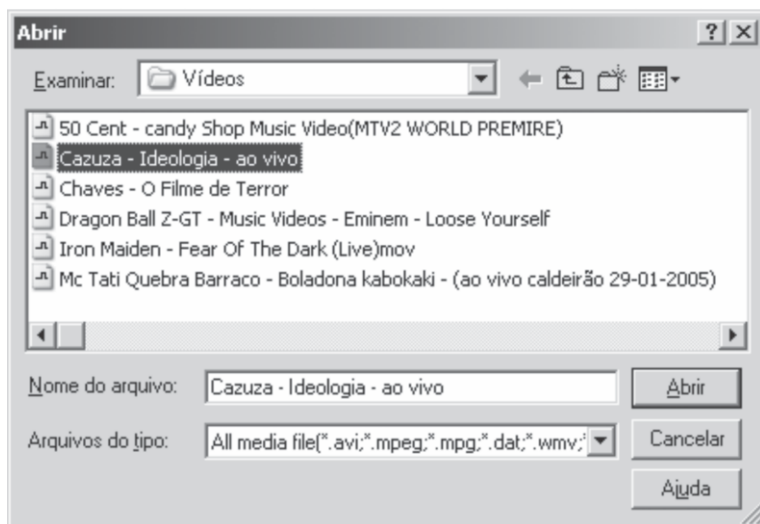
Abrir

?

Examinar: Vídeos

50 Cent - candy Shop Music Video(MTV2 WORLD PREMIRE)
Cazuza - Ideologia - ao vivo
Chaves - O Filme de Terror
Dragon Ball Z-GT - Music Videos - Eminem - Loose Yourself
Iron Maiden - Fear Of The Dark (Live)mov
Mc Tati Quebra Barraco - Boladona kabokaki - (ao vivo caldeirão 29-01-2005)

Nome do arquivo: Cazuza - Ideologia - ao vivo

Abrir

Arquivos do tipo: All media file(*.avi;*.mpeg;*.mpg;*.dat;*.wmv;

Cancelar

Ajuda